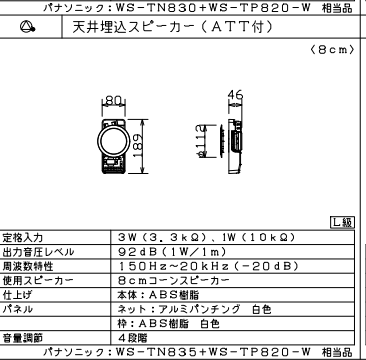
パナソニック：WS-TN830+WS-TP820-W 相当品

天井埋込スピーカー（ATT付）

（8cm）

80

189

46

111

L級

| 定格入力 | 3W（3.3kΩ）、1W（10kΩ） |
|---|---|
| 出力音圧レベル | 92dB（1W/1m） |
| 周波数特性 | 150Hz～20kHz（-20dB） |
| 使用スピーカー | 8cmコーンスピーカー |
| 仕上げ | 本体：ABS樹脂 |
| パネル | ネット：アルミパンチング 白色 |
|  | 枠：ABS樹脂 白色 |
| 音量調節 | 4段階 |

パナソニック：WS-TN835+WS-TP820-W 相当品